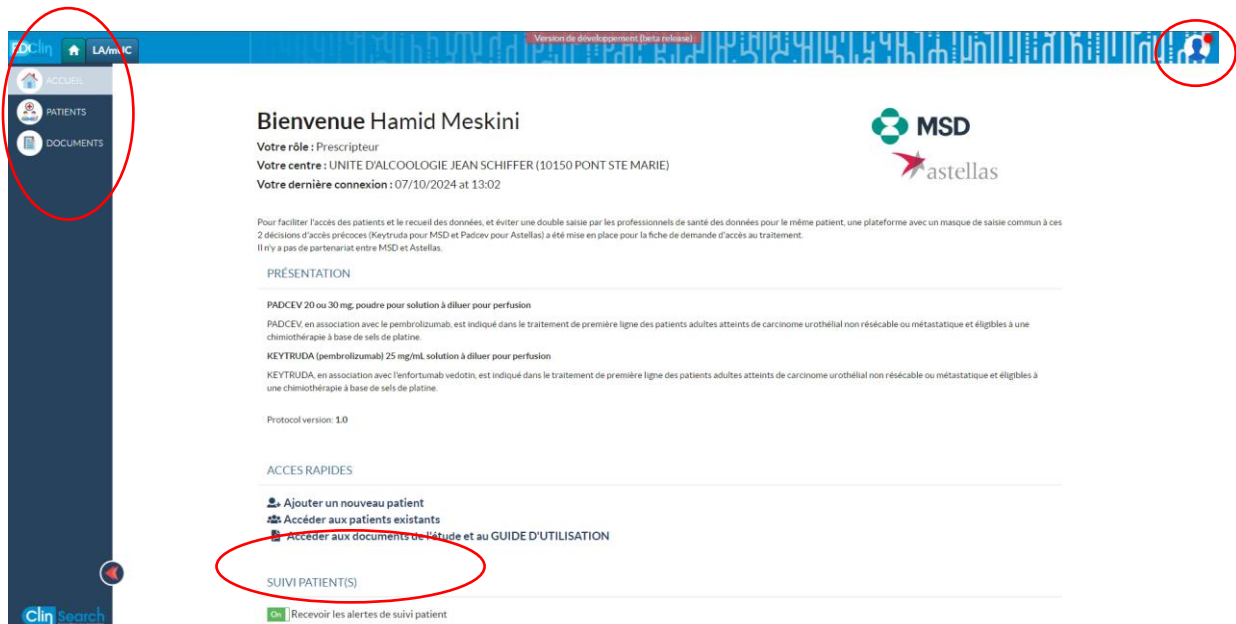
EDClin LA/mUC

Version de développement (beta release)

ACCUEIL
PATIENTS
DOCUMENTS

Bienvenue Hamid Meskini
Votre rôle : Prescripteur
Votre centre : UNITE D'ALCOOLOGIE JEAN SCHIFFER (10150 PONT STE MARIE)
Votre dernière connexion : 07/10/2024 at 13:02

MSD
astellas

Pour faciliter l'accès des patients et le recueil des données, et éviter une double saisie par les professionnels de santé des données pour le même patient, une plateforme avec un masque de saisie commun à ces 2 décisions d'accès précoces (Keytruda pour MSD et Padcev pour Astellas) a été mise en place pour la fiche de demande d'accès au traitement.
Il n'y a pas de partenariat entre MSD et Astellas.

PRÉSENTATION

PADCEV 20 ou 30 mg, poudre pour solution à diluer pour perfusion

PADCEV, en association avec le pembrolizumab, est indiqué dans le traitement de première ligne des patients adultes atteints de carcinome urothélial non résécable ou métastatique et éligibles à une chimiothérapie à base de sels de platine.

KEYTRUDA (pembrolizumab) 25 mg/mL solution à diluer pour perfusion

KEYTRUDA, en association avec l'enfortumab vedotin, est indiqué dans le traitement de première ligne des patients adultes atteints de carcinome urothélial non résécable ou métastatique et éligibles à une chimiothérapie à base de sels de platine.

Protocol version: 1.0

ACCES RAPIDES

Ajouter un nouveau patient
Accéder aux patients existants
Accéder aux documents de l'étude et au GUIDE D'UTILISATION

SUIVI PATIENT(S)

On Recevoir les alertes de suivi patient

Clin Search